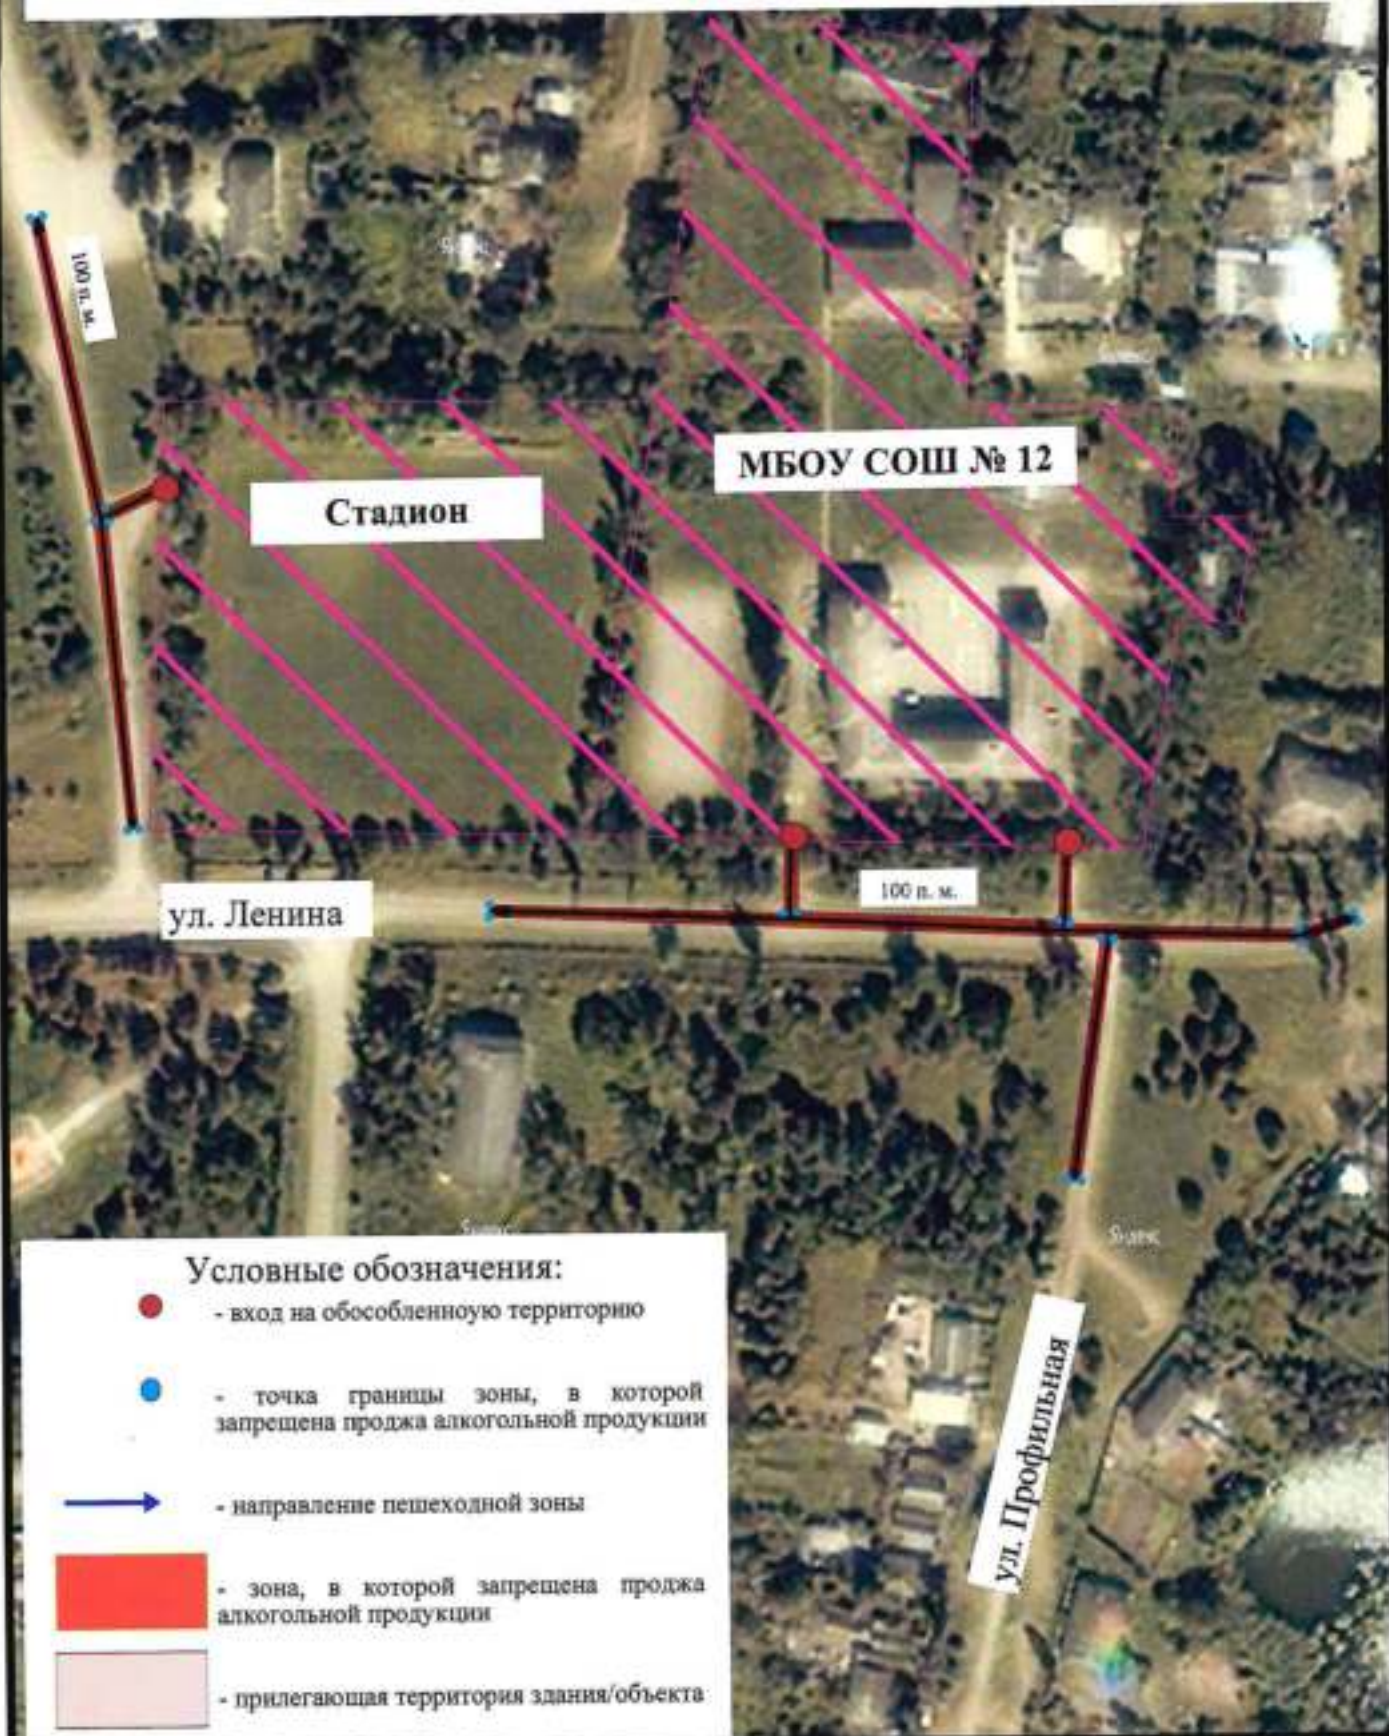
100 п. м.

МБОУ СОШ № 12

Стадион

100 п. м.

ул. Ленина

Условные обозначения:

- вход на обособленноую территорию

- точка границы зоны, в которой запрещена продажа алкогольной продукции

- направление пешеходной зоны

- зона, в которой запрещена продажа алкогольной продукции

- прилегающая территория здания/объекта

ул. Профильная